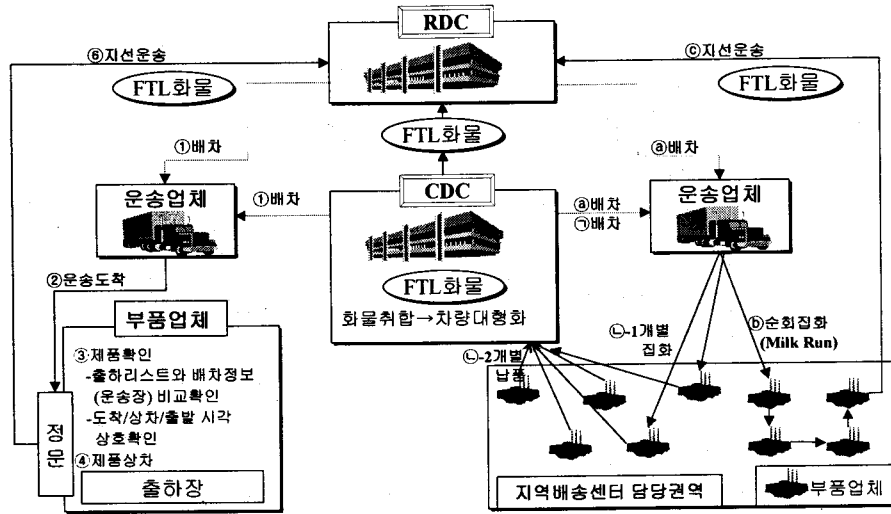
RDC

⑥지선운송

FTL화물

ⓒ지선운송

FTL화물

FTL화물

①배차

ⓐ배차

운송업체

①배차

CDC

ⓐ배차
㉠배차

운송업체

FTL화물

화물취합→차량대형화

②운송도착

부품업체

③제품확인
-출하리스트와 배차정보 (운송장) 비교확인
-도착/상차/출발 시각 상호확인
④제품상차

정문

출하장

㉡-1개별 집화

ⓑ순회집화 (Milk Run)

㉡-2개별 납품

지역배송센터 담당권역

부품업체